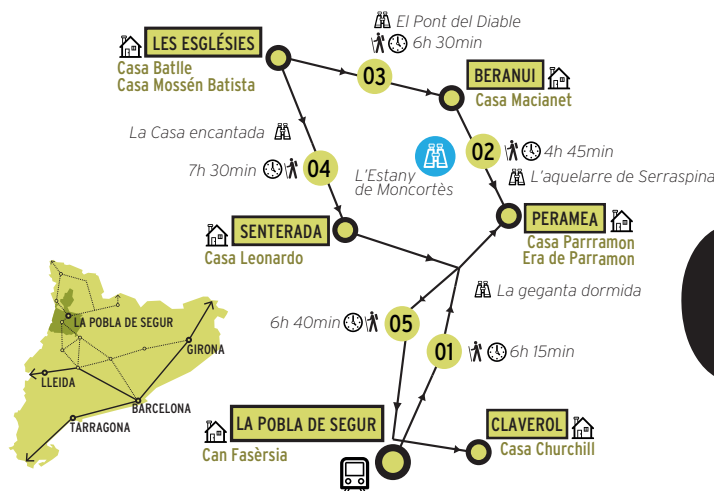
LES ESGLÉSIES
Casa Batlle
Casa Mossén Batista

El Pont del Diable
6h 30min

03

BERANUI
Casa Macianet

La Casa encantada

7h 30min
04

02
4h 45min

L'Estany de Moncortès

L'aquelarre de Serraspina

PERAMEA
Casa Parrramon
Era de Parramon

SENTERADA
Casa Leonardo

La geganta dormida

6h 40min
05

01
6h 15min

LA POBLA DE SEGUR
Can Fasèrsia

CLAVEROL
Casa Churchill

LA POBLA DE SEGUR
GIRONA
LLEIDA
BARCELONA
TARRAGONA